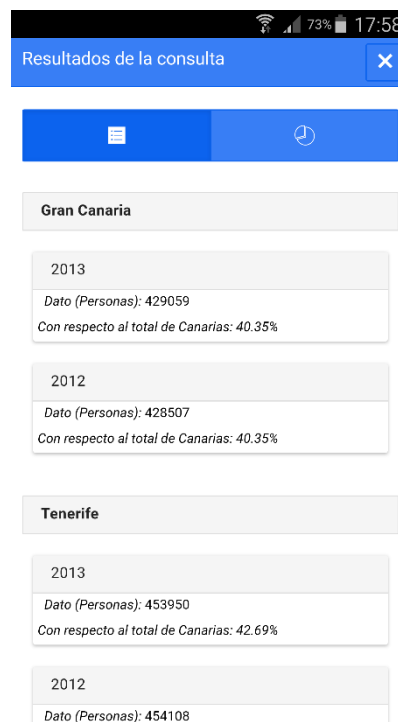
73% 17:58

Resultados de la consulta

×

Gran Canaria

2013

Dato (Personas): 429059

Con respecto al total de Canarias: 40.35%

2012

Dato (Personas): 428507

Con respecto al total de Canarias: 40.35%

Tenerife

2013

Dato (Personas): 453950

Con respecto al total de Canarias: 42.69%

2012

Dato (Personas): 454108